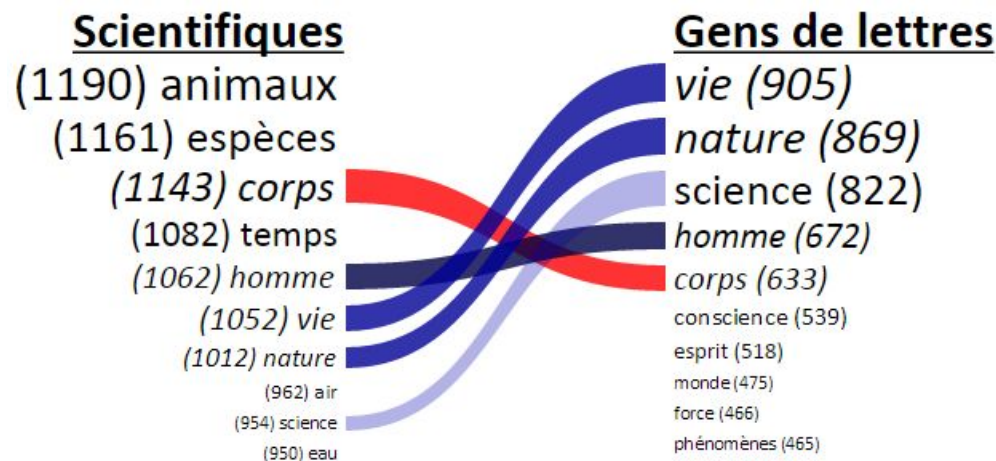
Scientifiques

(1190) animaux
(1161) espèces
*(1143) corps*
(1082) temps
*(1062) homme*
*(1052) vie*
*(1012) nature*
(962) air
(954) science
(950) eau

Gens de lettres

*vie (905)*
*nature (869)*
science (822)
*homme (672)*
*corps (633)*
conscience (539)
esprit (518)
monde (475)
force (466)
phénomènes (465)